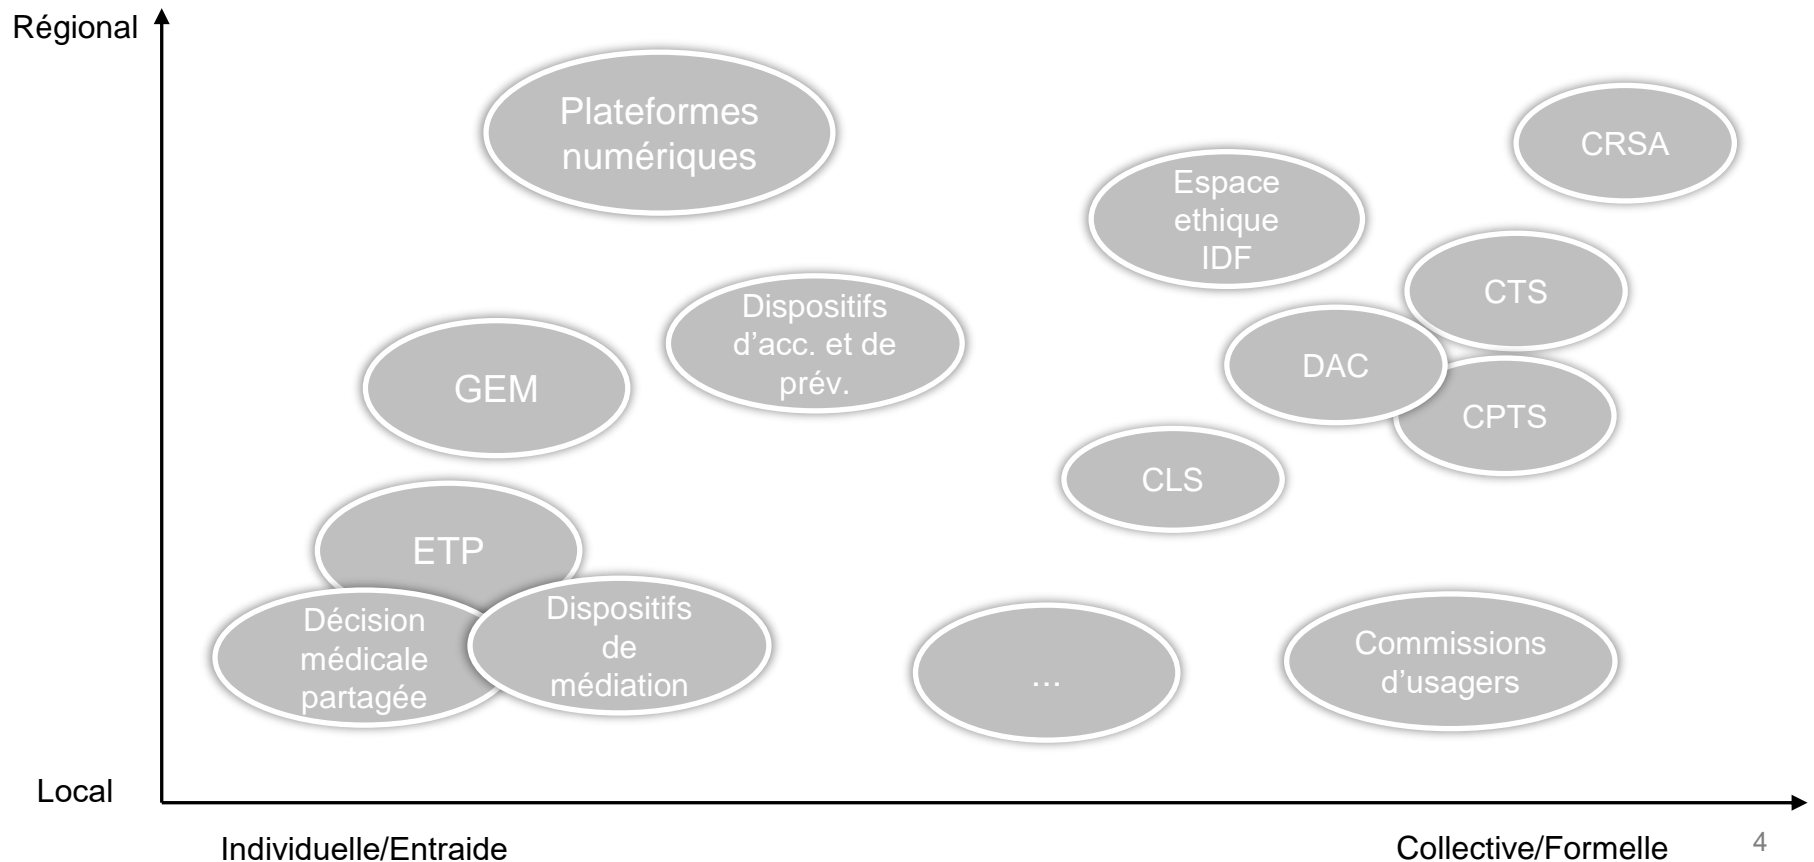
Régional

Plateformes numériques

CRSA

Espace ethique IDF

CTS

Dispositifs d’acc. et de prév.

GEM

DAC

CPTS

CLS

ETP

Décision médicale partagée

Dispositifs de médiation

…

Commissions d’usagers

Local

Individuelle/Entraide

Collective/Formelle

4